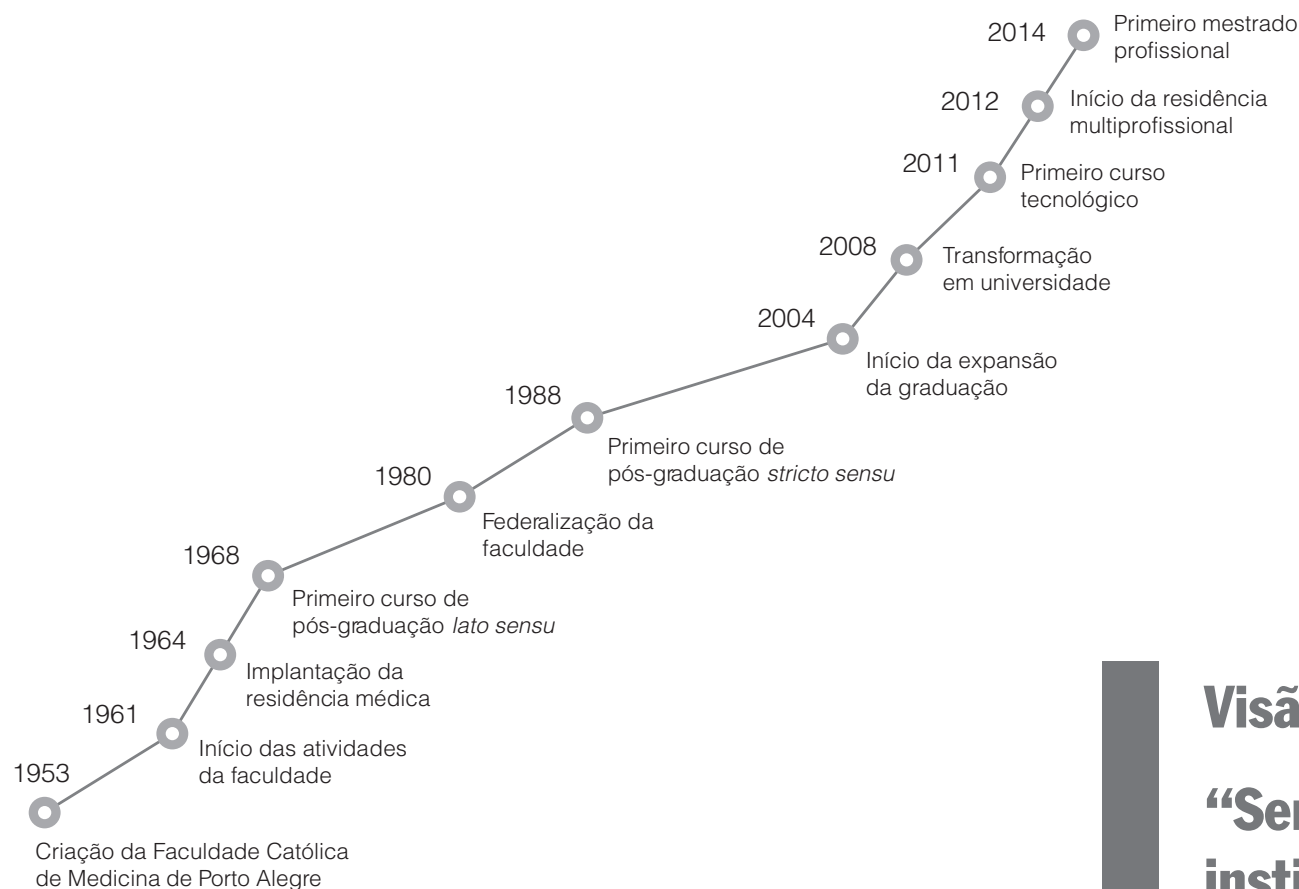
2014 Primeiro mestrado profissional

2012 Início da residência multiprofissional

2011 Primeiro curso tecnológico

2008 Transformação em universidade

2004 Início da expansão da graduação

1988 Primeiro curso de pós-graduação *stricto sensu*

1980 Federalização da faculdade

1968 Primeiro curso de pós-graduação *lato sensu*

1964 Implantação da residência médica

1961 Início das atividades da faculdade

1953 Criação da Faculdade Católica de Medicina de Porto Alegre

Visã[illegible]

"Ser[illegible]

insti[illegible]